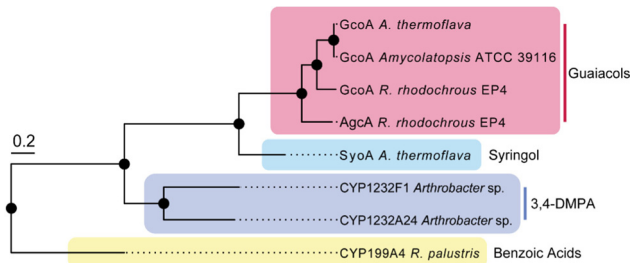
GcoA A. thermoflava
GcoA Amycolatopsis ATCC 39116
GcoA R. rhodochrous EP4
AgcA R. rhodochrous EP4
Guaiacols
0.2
SyoA A. thermoflava
Syringol
CYP1232F1 Arthrobacter sp.
CYP1232A24 Arthrobacter sp.
3,4-DMPA
CYP199A4 R. palustris
Benzoic Acids